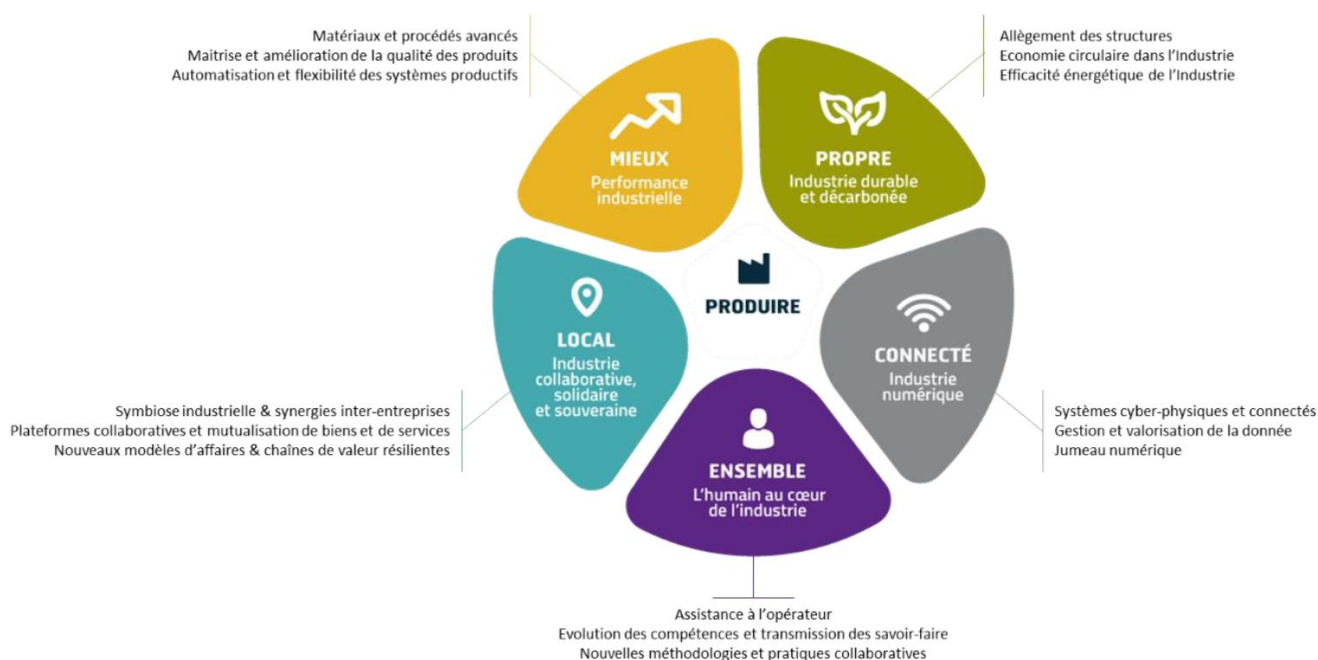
Matériaux et procédés avancés
Maitrise et amélioration de la qualité des produits
Automatisation et flexibilité des systèmes productifs

Allègement des structures
Economie circulaire dans l'Industrie
Efficacité énergétique de l'Industrie

MIEUX
Performance industrielle

PROPRE
Industrie durable et décarbonée

PRODUIRE

LOCAL
Industrie collaborative, solidaire et souveraine

CONNECTÉ
Industrie numérique

ENSEMBLE
L'humain au cœur de l'industrie

Symbiose industrielle & synergies inter-entreprises
Plateformes collaboratives et mutualisation de biens et de services
Nouveaux modèles d'affaires & chaînes de valeur résilientes

Systèmes cyber-physiques et connectés
Gestion et valorisation de la donnée
Jumeau numérique

Assistance à l'opérateur
Evolution des compétences et transmission des savoir-faire
Nouvelles méthodologies et pratiques collaboratives